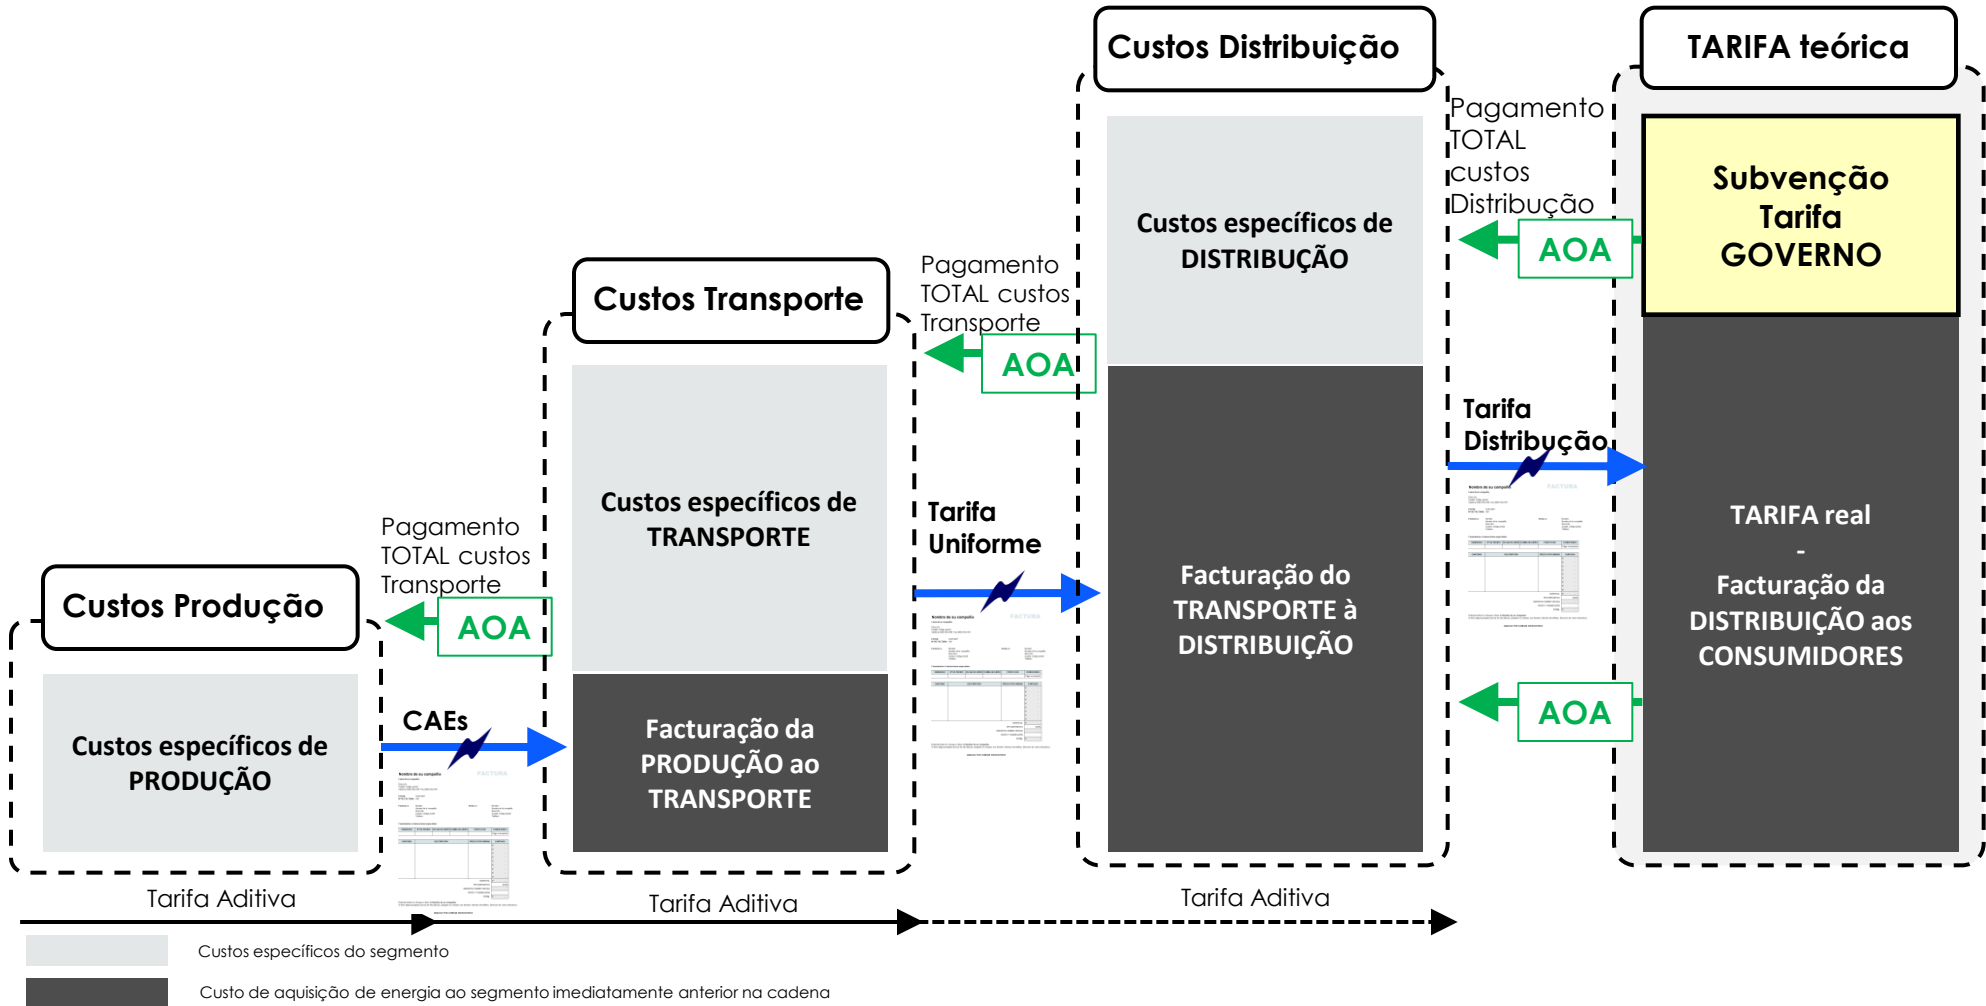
Custos Distribuição

TARIFA teórica

Pagamento TOTAL custos Distribução

Subvenção Tarifa GOVERNO

AOA

Custos específicos de DISTRIBUÇÃO

Custos Transporte

Pagamento TOTAL custos Transporte

AOA

Tarifa Distribuição

Custos específicos de TRANSPORTE

Tarifa Uniforme

Facturação do TRANSPORTE à DISTRIBUIÇÃO

TARIFA real - Facturação da DISTRIBUIÇÃO aos CONSUMIDORES

Pagamento TOTAL custos Transporte

Custos Produção

AOA

AOA

CAEs

Custos específicos de PRODUÇÃO

Facturação da PRODUÇÃO ao TRANSPORTE

Tarifa Aditiva

Tarifa Aditiva

Tarifa Aditiva

Custos específicos do segmento

Custo de aquisição de energia ao segmento imediatamente anterior na cadena